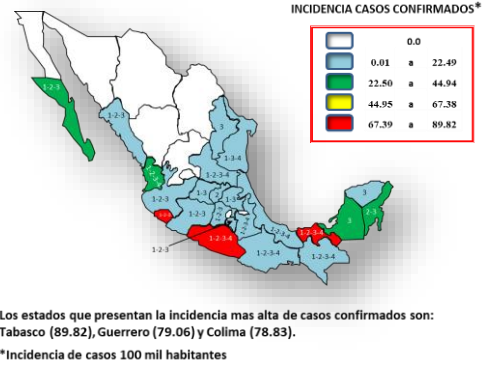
INCIDENCIA CASOS CONFIRMADOS*

| | | | |
|---|---|---|---|
| 0.0 | | | |
| 0.01 | a | 22.49 | |
| 22.50 | a | 44.94 | |
| 44.95 | a | 67.38 | |
| 67.39 | a | 89.82 | |

1-2-3
1-2-3
3
1-3-4
1-2-3
1-2-3
1-3
1-2-3-4
1-2-3
1-2-3
1-2-3
1-3
1-2-3-4
1-2-3
1-2-3-4
1-2-3
1-2-3-4
1-2-3
3
3
2-3

Los estados que presentan la incidencia mas alta de casos confirmados son: Tabasco (89.82), Guerrero (79.06) y Colima (78.83).

*Incidencia de casos 100 mil habitantes